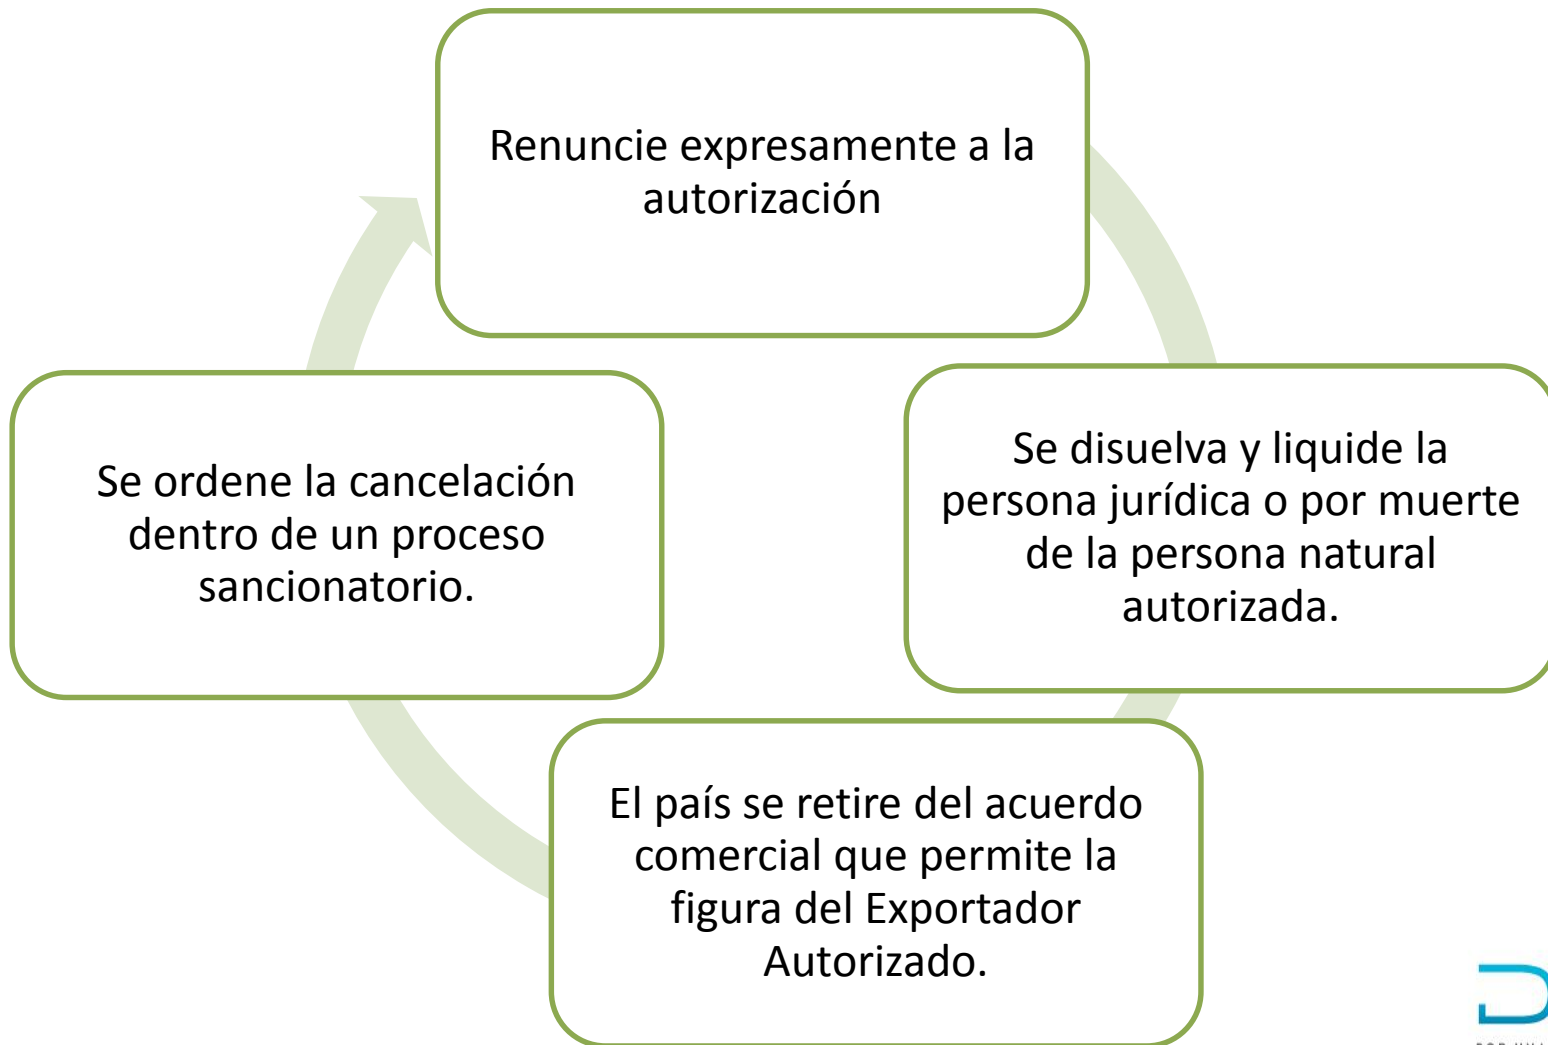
Renuncie expresamente a la autorización

Se disuelva y liquide la persona jurídica o por muerte de la persona natural autorizada.

El país se retire del acuerdo comercial que permite la figura del Exportador Autorizado.

Se ordene la cancelación dentro de un proceso sancionatorio.